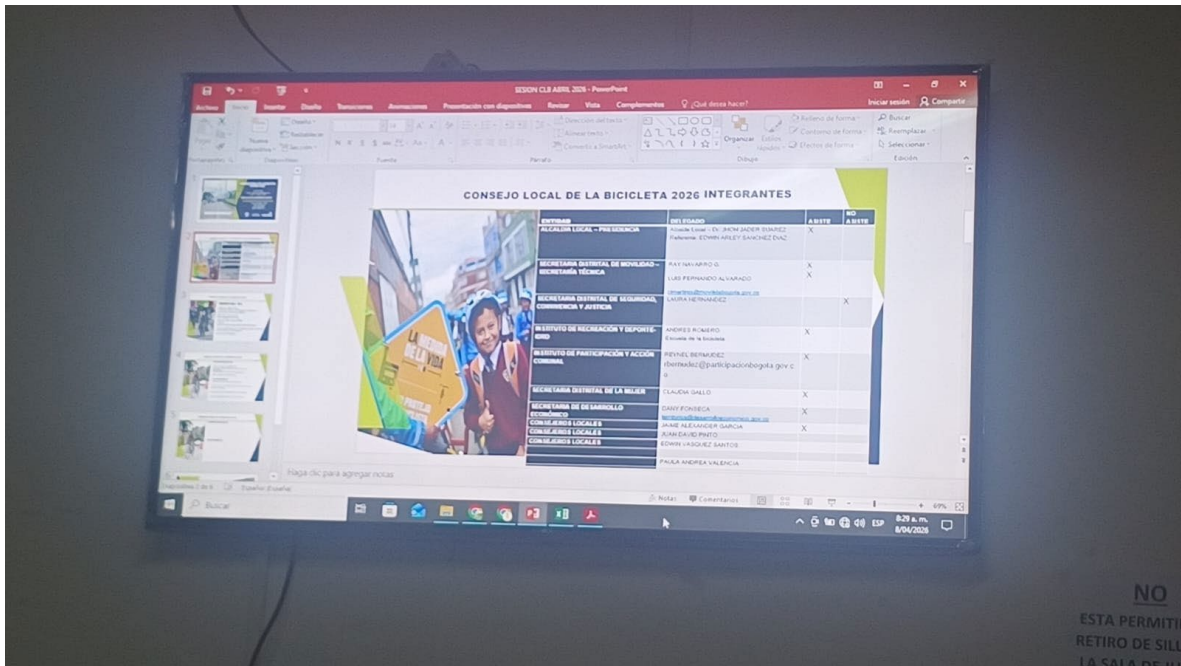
SESION CLB ABRIL 2026 - PowerPoint

Archivo Inicio Insertar Diseño Transiciones Animaciones Presentación con diapositivas Revisar Vista Complementos ¿Qué desea hacer? Iniciar sesión Compartir

Pegar Portapapeles Nueva diapositiva Diseño Restablecer Sección Diapositivas Fuente Párrafo Dirección del texto Alinear texto Convertir a SmartArt Organizar Estilos rápidos Relleno de forma Contorno de forma Efectos de forma Dibujo Buscar Reemplazar Seleccionar Edición

CONSEJO LOCAL DE LA BICICLETA 2026 INTEGRANTES

| ENTIDAD | DELEGADO | ASISTE | NO ASISTE |
|---|---|---|---|
| ALCALDIA LOCAL – PRESIDENCIA | Alcalde Local – Dr. JHON JADER SUAREZ Referente: EDWIN ARLEY SANCHEZ DIAZ | X | |
| SECRETARIA DISTRITAL DE MOVILIDAD – SECRETARÍA TÉCNICA | RAY NAVARRO G. LUIS FERNANDO ALVARADO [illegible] | X X | |
| SECRETARIA DISTRITAL DE SEGURIDAD, CONVIVENCIA Y JUSTICIA | LAURA HERNANDEZ | | X |
| INSTITUTO DE RECREACIÓN Y DEPORTE-IDRD | ANDRES ROMERO Escuela de la bicicleta | X | |
| INSTITUTO DE PARTICIPACIÓN Y ACCIÓN COMUNAL | REYNEL BERMUDEZ rbermudez@participacionbogota.gov.co | X | |
| SECRETARIA DISTRITAL DE LA MUJER | CLAUDIA GALLO | X | |
| SECRETARIA DE DESARROLLO ECONÓMICO | DANY FONSECA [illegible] | X | |
| CONSEJEROS LOCALES | JAIME ALEXANDER GARCIA | X | |
| CONSEJEROS LOCALES | JUAN DAVID PINTO | | |
| CONSEJEROS LOCALES | EDWIN VASQUEZ SANTOS | | |
| | PAULA ANDREA VALENCIA | | |

LA MEJOR DE LA VIDA

Haga clic para agregar notas

Diapositiva 2 de 6 Español (España) Notas Comentarios 69%

Buscar

ESP 8:29 a. m. 8/04/2026

NO
ESTA PERMITI
RETIRO DE SIL
LA SALA DE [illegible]